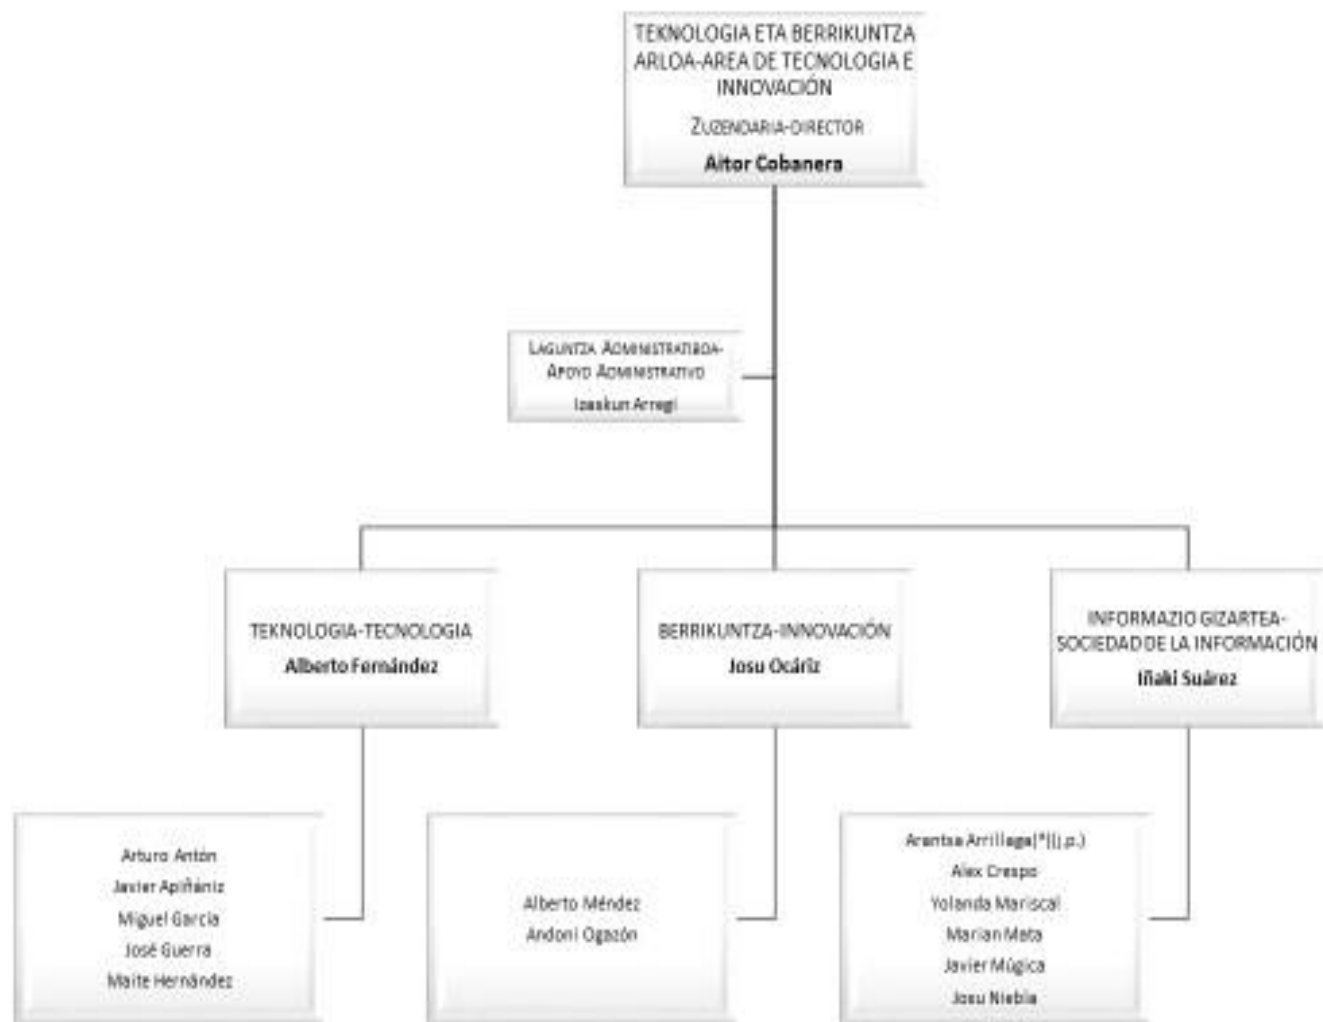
TEKNOLOGIA ETA BERRIKUNTZA ARLOA-AREA DE TECNOLOGIA E INNOVACIÓN

ZUZENDARIA-DIRECTOR

Aitor Cobanera

LAGUNTZA ADMINISTRATIBOA-APOYO ADMINISTRATIVO

Izaskun Arregi

TEKNOLOGIA-TECNOLOGIA

Alberto Fernández

BERRIKUNTZA-INNOVACIÓN

Josu Ocáriz

INFORMAZIO GIZARTEA-SOCIEDAD DE LA INFORMACIÓN

Iñaki Suárez

Arturo Antón
Javier Apiñániz
Miguel García
José Guerra
Maite Hernández

Alberto Méndez
Andoni Ogazón

Arantxa Arrillaga(*)(j.p.)
Alex Crespo
Yolanda Mariscal
Marian Mata
Javier Múgica
Josu Niebla